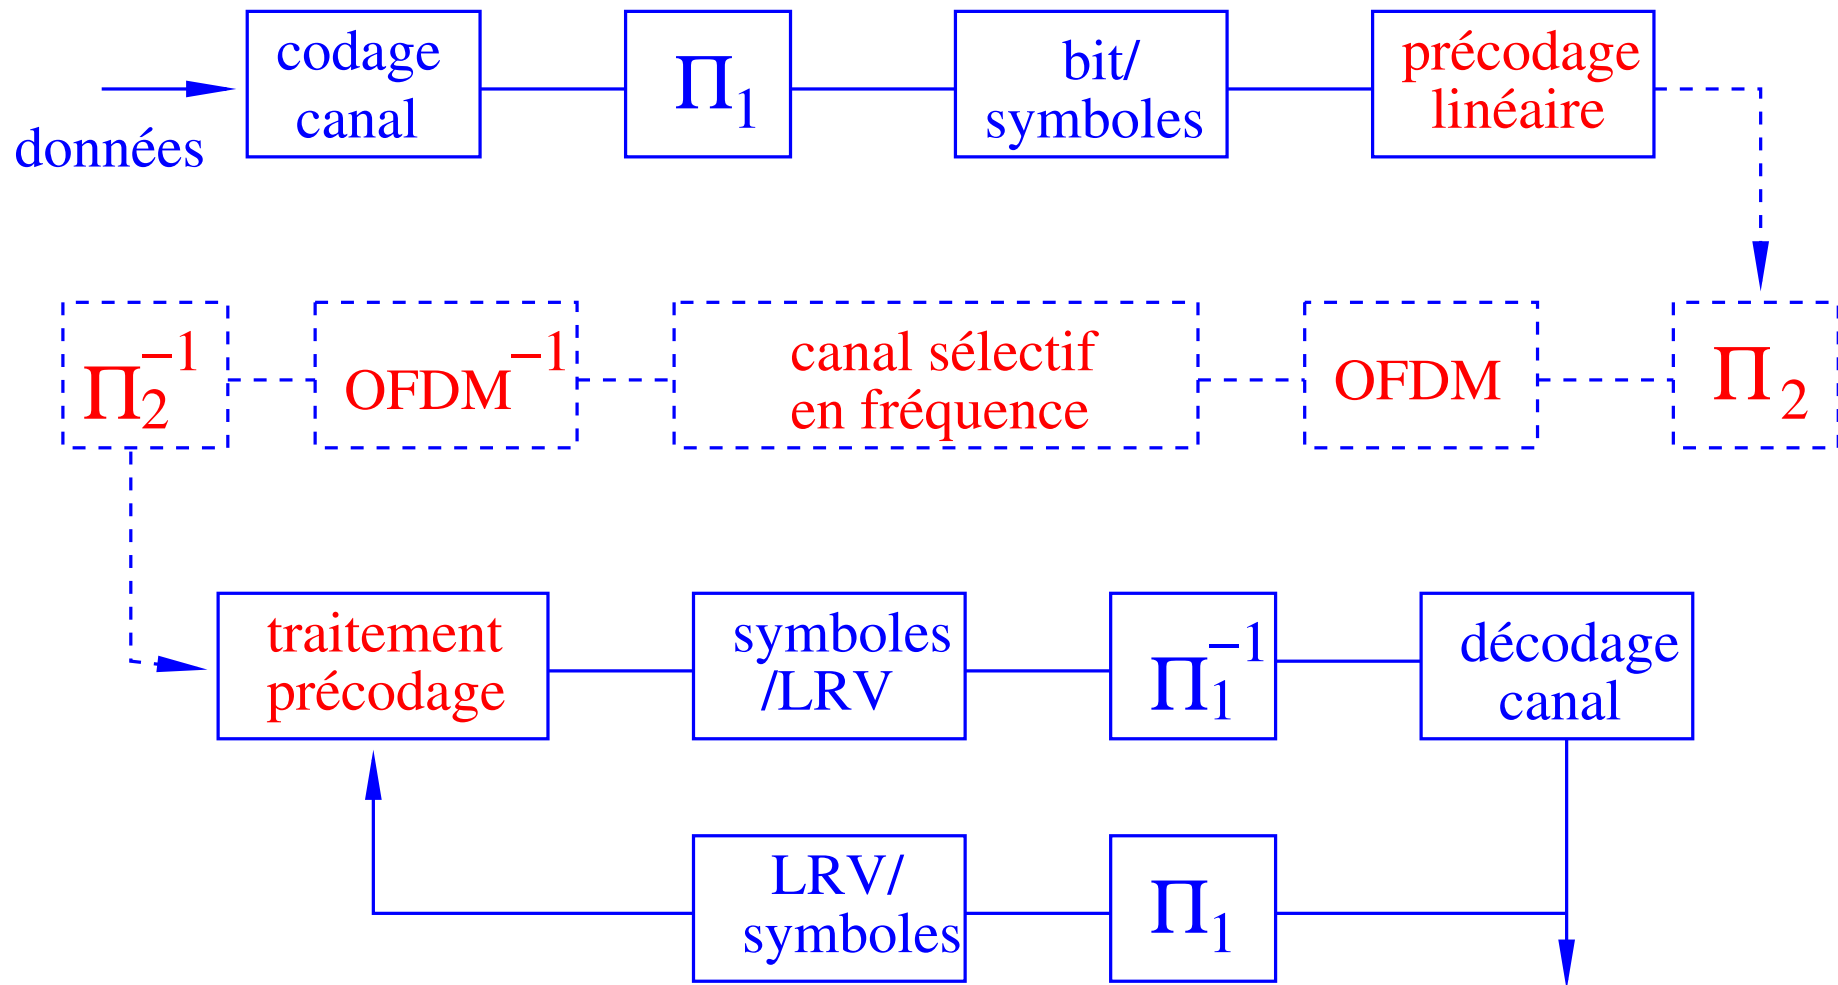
données

codage canal

$\Pi_1$

bit/ symboles

précodage linéaire

$\Pi_2$

OFDM

canal sélectif en fréquence

$OFDM^{-1}$

$\Pi_2^{-1}$

traitement précodage

symboles /LRV

$\Pi_1^{-1}$

décodage canal

LRV/ symboles

$\Pi_1$